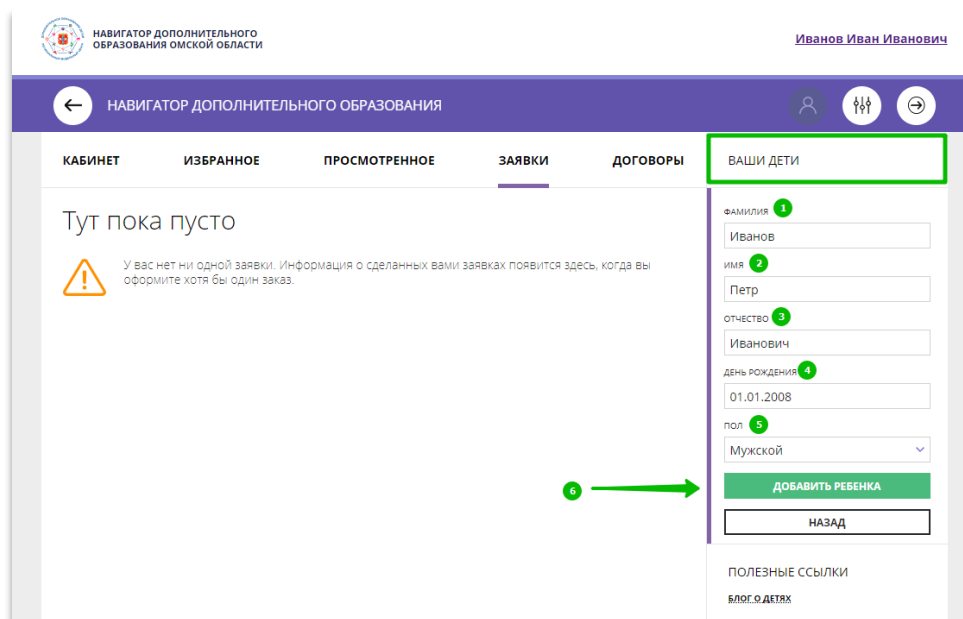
НАВИГАТОР ДОПОЛНИТЕЛЬНОГО ОБРАЗОВАНИЯ ОМСКОЙ ОБЛАСТИ

Иванов Иван Иванович

НАВИГАТОР ДОПОЛНИТЕЛЬНОГО ОБРАЗОВАНИЯ

КАБИНЕТ | ИЗБРАННОЕ | ПРОСМОТРЕННОЕ | ЗАЯВКИ | ДОГОВОРЫ | ВАШИ ДЕТИ

Тут пока пусто

У вас нет ни одной заявки. Информация о сделанных вами заявках появится здесь, когда вы оформите хотя бы один заказ.

ФАМИЛИЯ 1
Иванов
ИМЯ 2
Петр
ОТЧЕСТВО 3
Иванович
ДЕНЬ РОЖДЕНИЯ 4
01.01.2008
ПОЛ 5
Мужской

6

ДОБАВИТЬ РЕБЕНКА

НАЗАД

ПОЛЕЗНЫЕ ССЫЛКИ

БЛОГ О ДЕТЯХ